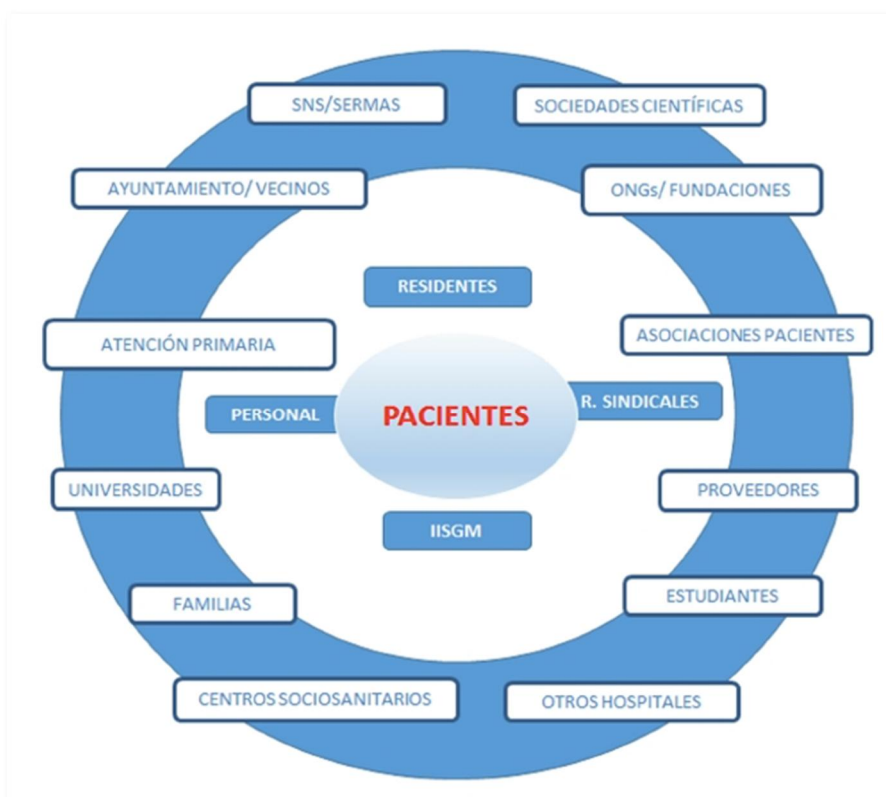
SNS/SERMAS

SOCIEDADES CIENTÍFICAS

AYUNTAMIENTO/ VECINOS

ONGs/ FUNDACIONES

RESIDENTES

ATENCIÓN PRIMARIA

ASOCIACIONES PACIENTES

PERSONAL

PACIENTES

R. SINDICALES

UNIVERSIDADES

PROVEEDORES

IISGM

FAMILIAS

ESTUDIANTES

CENTROS SOCIOSANITARIOS

OTROS HOSPITALES